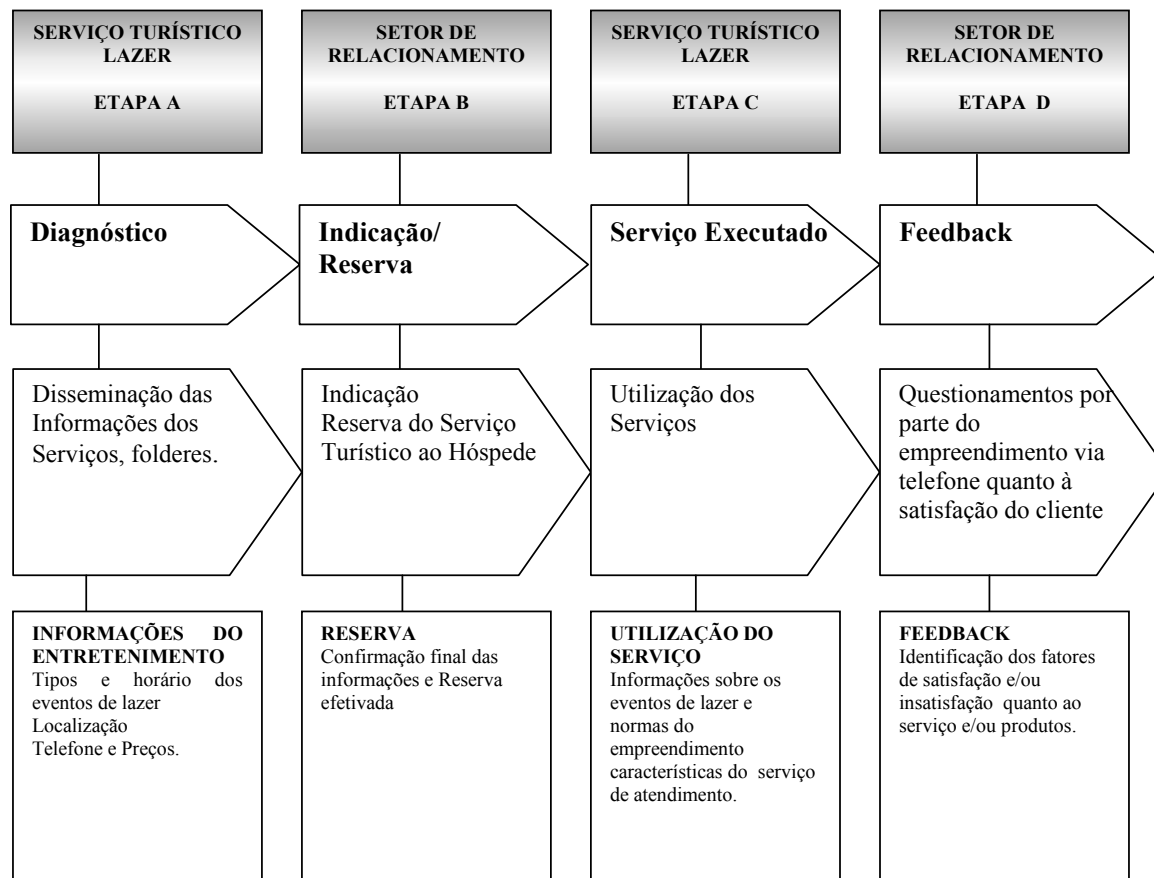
SERVIÇO TURÍSTICO LAZER

ETAPA A

Diagnóstico

Disseminação das Informações dos Serviços, folderes.

INFORMAÇÕES DO ENTRETENIMENTO
Tipos e horário dos eventos de lazer
Localização
Telefone e Preços.

SETOR DE RELACIONAMENTO

ETAPA B

Indicação/ Reserva

Indicação
Reserva do Serviço Turístico ao Hóspede

RESERVA
Confirmação final das informações e Reserva efetivada

SERVIÇO TURÍSTICO LAZER

ETAPA C

Serviço Executado

Utilização dos Serviços

UTILIZAÇÃO DO SERVIÇO
Informações sobre os eventos de lazer e normas do empreendimento características do serviço de atendimento.

SETOR DE RELACIONAMENTO

ETAPA D

Feedback

Questionamentos por parte do empreendimento via telefone quanto à satisfação do cliente

FEEDBACK
Identificação dos fatores de satisfação e/ou insatisfação quanto ao serviço e/ou produtos.